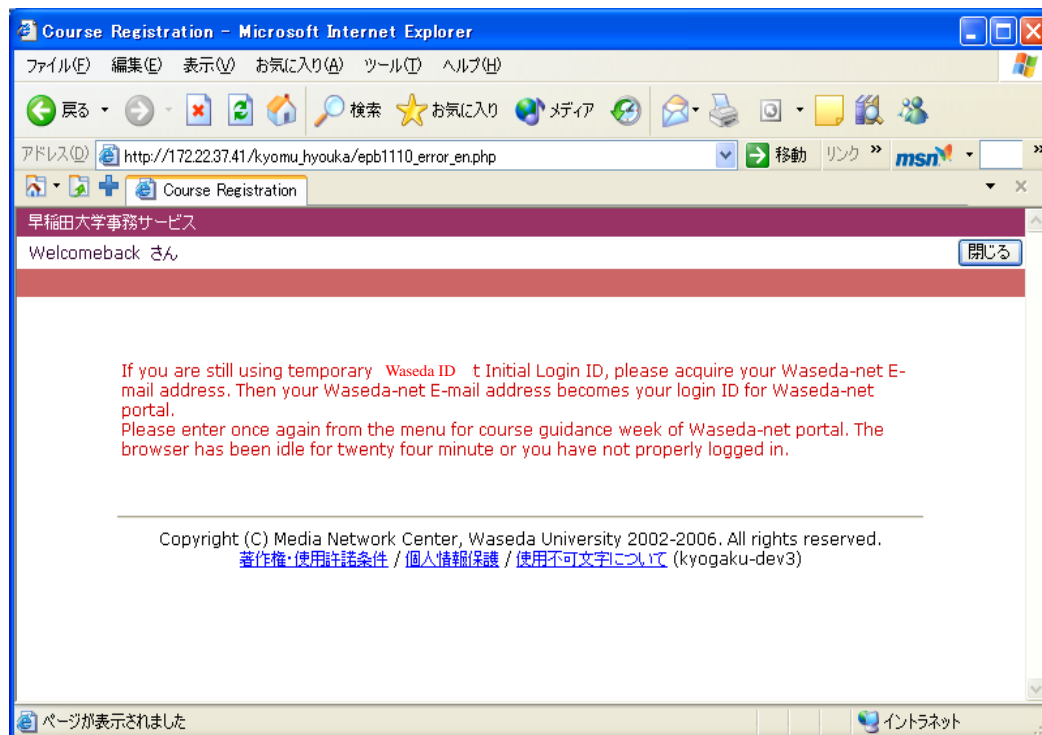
Course Registration - Microsoft Internet Explorer

ファイル(F) 編集(E) 表示(V) お気に入り(A) ツール(T) ヘルプ(H)

戻る 検索 お気に入り メディア

アドレス(D) http://172.22.37.41/kyomu_hyouka/epb1110_error_en.php 移動 リンク » msn

Course Registration

早稲田大学事務サービス

Welcomeback さん 閉じる

If you are still using temporary Waseda ID t Initial Login ID, please acquire your Waseda-net E-mail address. Then your Waseda-net E-mail address becomes your login ID for Waseda-net portal.
Please enter once again from the menu for course guidance week of Waseda-net portal. The browser has been idle for twenty four minute or you have not properly logged in.

Copyright (C) Media Network Center, Waseda University 2002-2006. All rights reserved.
著作権・使用許諾条件 / 個人情報保護 / 使用不可文字について (kyogaku-dev3)

ページが表示されました イントラネット